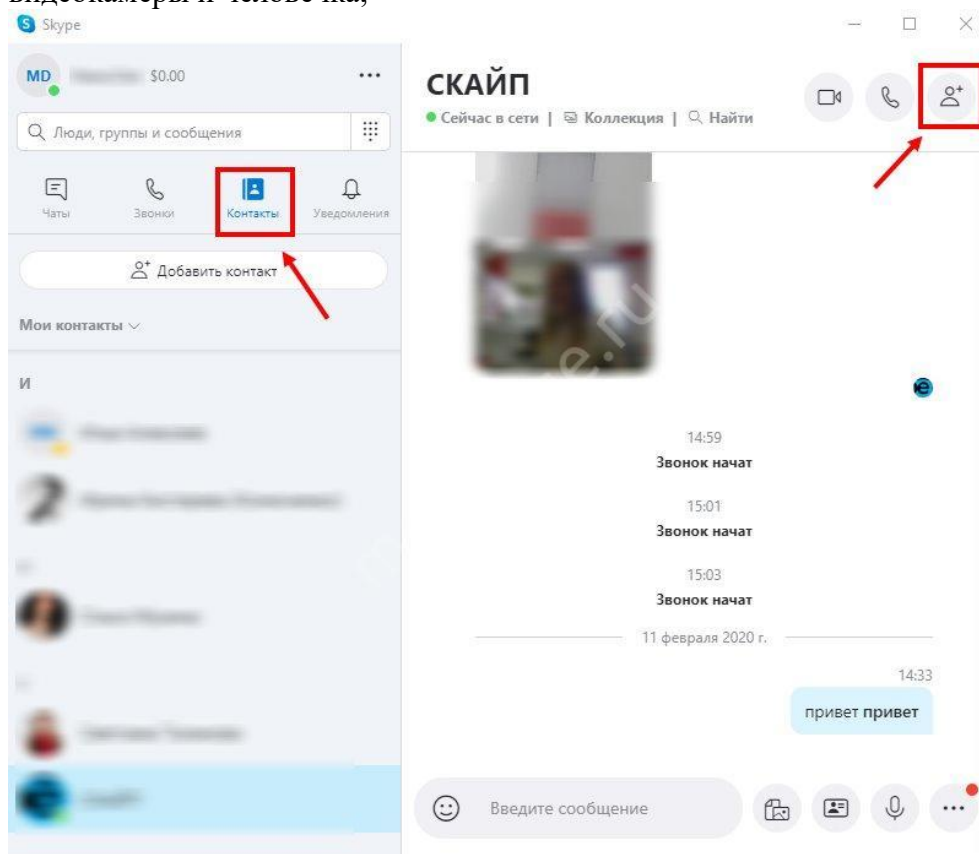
видеокамеры и человека;

Skype

MD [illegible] $0.00

Люди, группы и сообщения

Чаты
Звонки
Контакты
Уведомления

Добавить контакт

Мои контакты

И

СКАЙП
Сейчас в сети | Коллекция | Найти

14:59
Звонок начат

15:01
Звонок начат

15:03
Звонок начат

11 февраля 2020 г.

14:33
привет привет

Введите сообщение